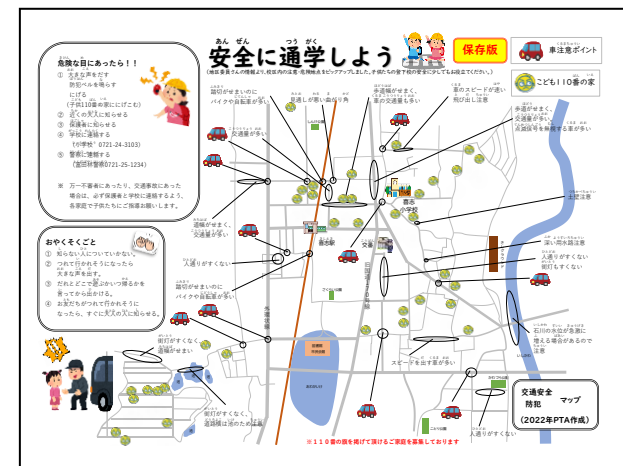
あんぜん つうがく
安全に通学しよう
保存版
車注意ポイント
こども110番の家
(地区委員からの情報より、校区内の注意・危険箇所をピックアップしました。子供たちの皆下校の安全にご注意しくお役立てください。)

危険な目にあったら！！
① 大きな声を出す
防犯ベルを鳴らす
にげる
(子供110番の家ににげる)
② 近くの大人に知らせる
③ 保護者に知らせる
④ 学校に連絡する
(小学校 0721-24-3103)
⑤ 警察に連絡する
(富田林警察0721-25-1234)
※ 万一不審者にあったり、交通事故にあった場合は、必ず保護者と学校に連絡するよう、各家庭で子供たちにご指導お願いします。

おやくそくごと
① 知らない人についていかない。
② つれて行かれそうになったら大きな声を出す。
③ だれとどこで遊ぶかいつ帰るかを言ってから出かける。
④ お友だちがつれて行かれそうになったら、すぐに大人の人に知らせる。

路幅がせまいのにバイクや自転車が多い
見通しが悪い曲がり角
車のスピードが速い
車の交通量も多い
車のスピードが速い
飛び出し注意
交通量が多い
手渡ががせまく、交通量が多い
点滅信号を無視する車が多い
土砂注意
深い用水路注意
人通りが少ない
街灯も少ない
道幅がせまく、交通量が多い
人通りがすくない
道幅がせまいのにバイクや自転車が多い
石川の水位が急激に増える場合があるので注意
街灯がすくなく、道幅がせまい
スピードを出す車が多い
街灯がすくなく、道路横は池のため注意
人通りがすくない
小学校
交通安全
防犯 マップ
(2022年PTA作成)
※110番の旗を掲げて頂けるご家庭を募集しております